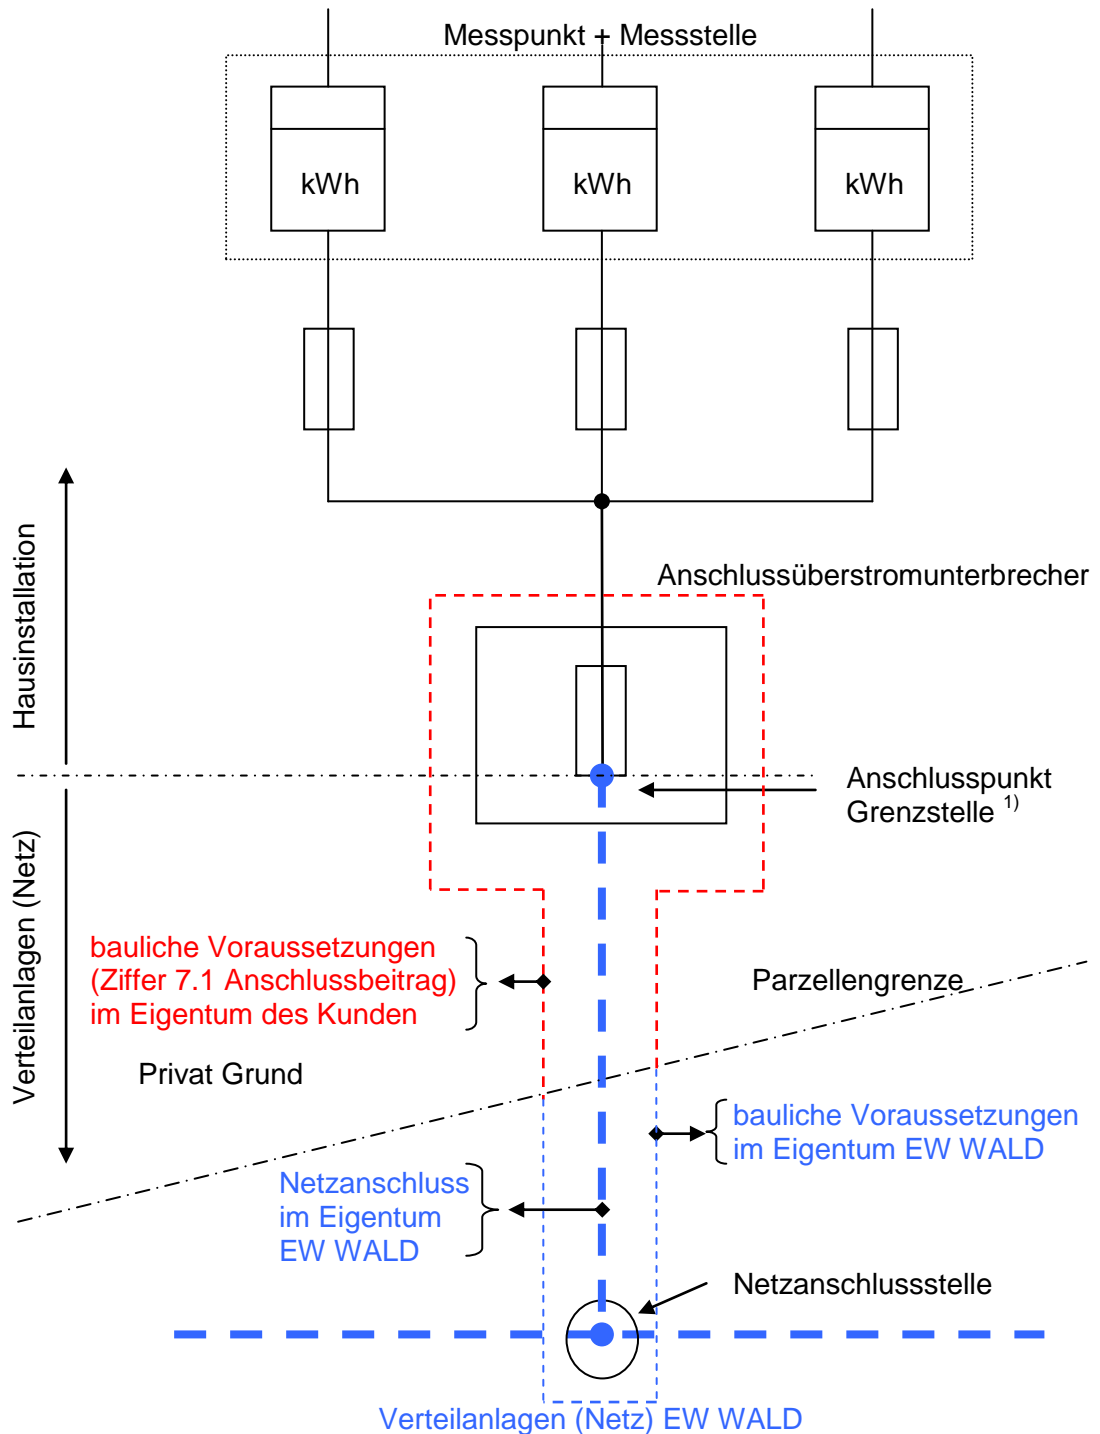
Messpunkt + Messstelle

kWh

kWh

kWh

Hausinstallation

Anschlussüberstromunterbrecher

Anschlusspunkt
Grenzstelle $^{1)}$

Verteilanlagen (Netz)

bauliche Voraussetzungen
(Ziffer 7.1 Anschlussbeitrag)
im Eigentum des Kunden

Parzellengrenze

Privat Grund

bauliche Voraussetzungen
im Eigentum EW WALD

Netzanschluss
im Eigentum
EW WALD

Netzanschlussstelle

Verteilanlagen (Netz) EW WALD